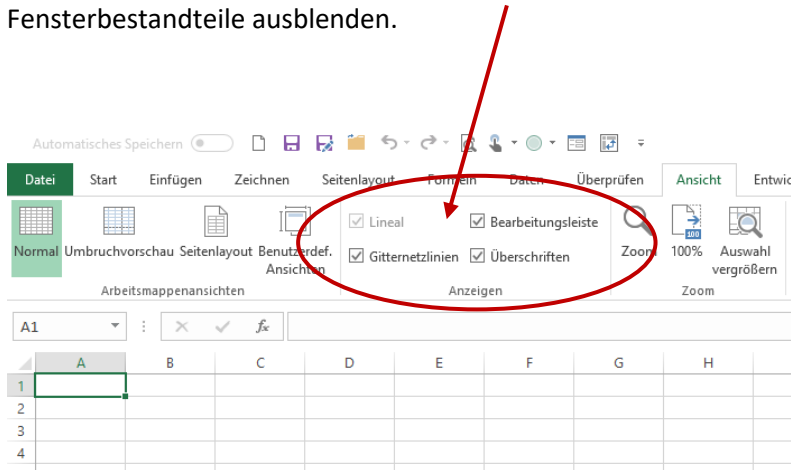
Fensterbestandteile ausblenden.

Automatisches Speichern

Datei Start Einfügen Zeichnen Seitenlayout Formeln Daten Überprüfen Ansicht Entwic

Normal Umbruchvorschau Seitenlayout Benutzerdef. Ansichten
Arbeitsmappenansichten

Lineal Bearbeitungsleiste
Gitternetzlinien Überschriften
Anzeigen

Zoom 100% Auswahl vergrößern
Zoom

A1

| | A | B | C | D | E | F | G | H |
|---|---|---|---|---|---|---|---|---|
| 1 | | | | | | | | |
| 2 | | | | | | | | |
| 3 | | | | | | | | |
| 4 | | | | | | | | |